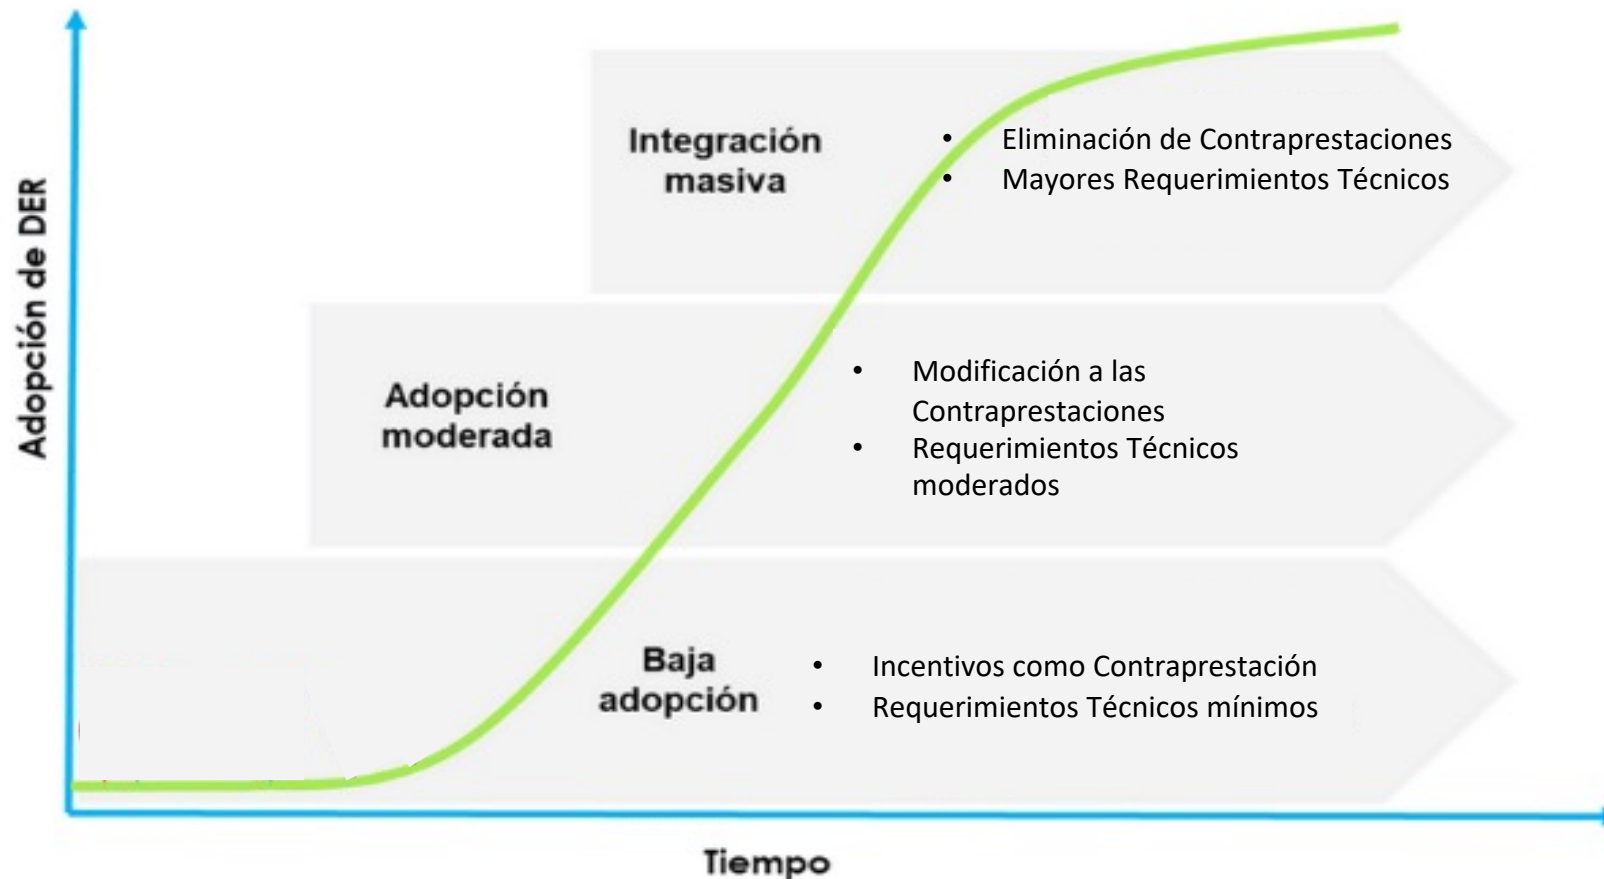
Adopción de DER

Integración masiva

- Eliminación de Contraprestaciones
- Mayores Requerimientos Técnicos

Adopción moderada

- Modificación a las Contraprestaciones
- Requerimientos Técnicos moderados

Baja adopción

- Incentivos como Contraprestación
- Requerimientos Técnicos mínimos

Tiempo